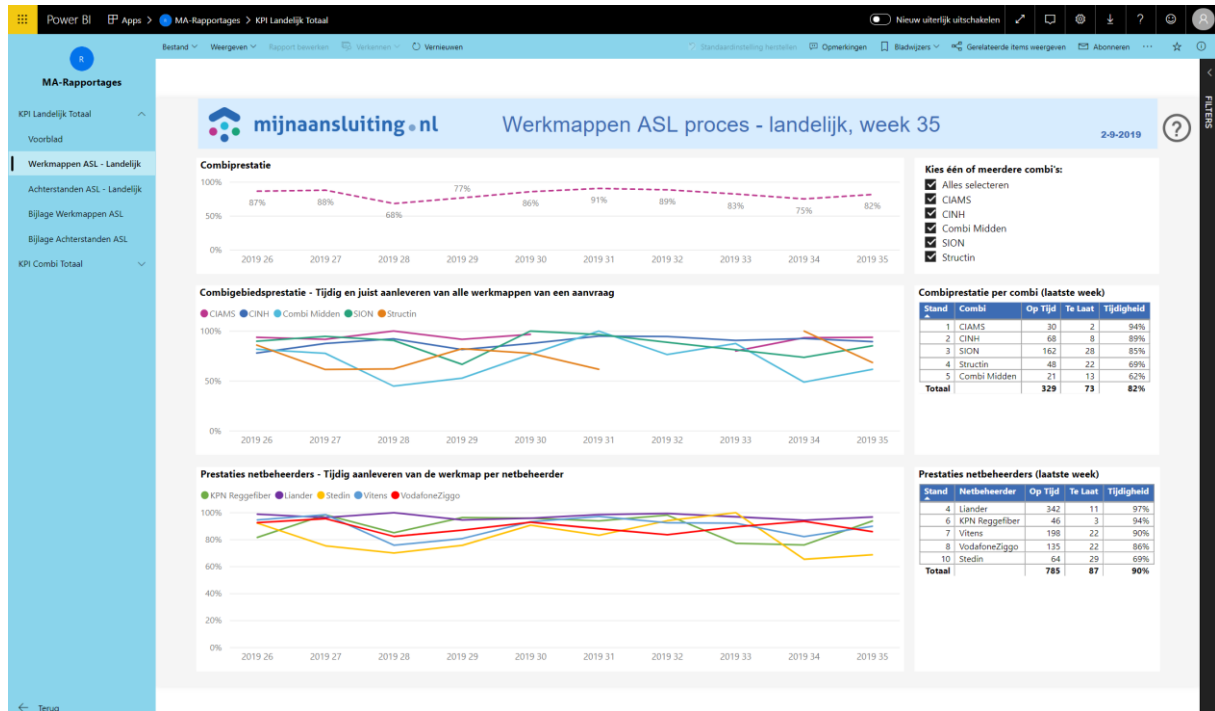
Power BI  Apps > MA-Rapportages > KPI Landelijk Totaal

Nieuw uiterlijk uitschakelen

Bestand  Weergeven  Rapport bewerken  Verkennen  Vernieuwen

Standaardinstelling herstellen  Opmerkingen  Bladwijzers  Gerelateerde items weergeven  Abonneren

FILTERS

R

MA-Rapportages

KPI Landelijk Totaal

Voorblad

Werkmappen ASL - Landelijk

Achterstanden ASL - Landelijk

Bijlage Werkmappen ASL

Bijlage Achterstanden ASL

KPI Combi Totaal

Terug

mijnaansluiting.nl

Werkmappen ASL proces - landelijk, week 35

2-9-2019

Combiprestatie

100%
50%
0%

87% 88% 68% 77% 86% 91% 89% 83% 75% 82%

2019 26 2019 27 2019 28 2019 29 2019 30 2019 31 2019 32 2019 33 2019 34 2019 35

Kies één of meerdere combi's:
Alles selecteren
CIAMS
CINH
Combi Midden
SION
Structin

Combigebiedsprestatie - Tijdig en juist aanleveren van alle werkmappen van een aanvraag

CIAMS CINH Combi Midden SION Structin

100%
50%
0%

2019 26 2019 27 2019 28 2019 29 2019 30 2019 31 2019 32 2019 33 2019 34 2019 35

Combiprestatie per combi (laatste week)

| Stand | Combi | Op Tijd | Te Laat | Tijdigheid |
|---|---|---|---|---|
| 1 | CIAMS | 30 | 2 | 94% |
| 2 | CINH | 68 | 8 | 89% |
| 3 | SION | 162 | 28 | 85% |
| 4 | Structin | 48 | 22 | 69% |
| 5 | Combi Midden | 21 | 13 | 62% |
| Totaal | | 329 | 73 | 82% |

Prestaties netbeheerders - Tijdig aanleveren van de werkmap per netbeheerder

KPN Reggefiber Liander Stedin Vitens VodafoneZiggo

100%
80%
60%
40%
20%
0%

2019 26 2019 27 2019 28 2019 29 2019 30 2019 31 2019 32 2019 33 2019 34 2019 35

Prestaties netbeheerders (laatste week)

| Stand | Netbeheerder | Op Tijd | Te Laat | Tijdigheid |
|---|---|---|---|---|
| 4 | Liander | 342 | 11 | 97% |
| 6 | KPN Reggefiber | 46 | 3 | 94% |
| 7 | Vitens | 198 | 22 | 90% |
| 8 | VodafoneZiggo | 135 | 22 | 86% |
| 10 | Stedin | 64 | 29 | 69% |
| Totaal | | 785 | 87 | 90% |